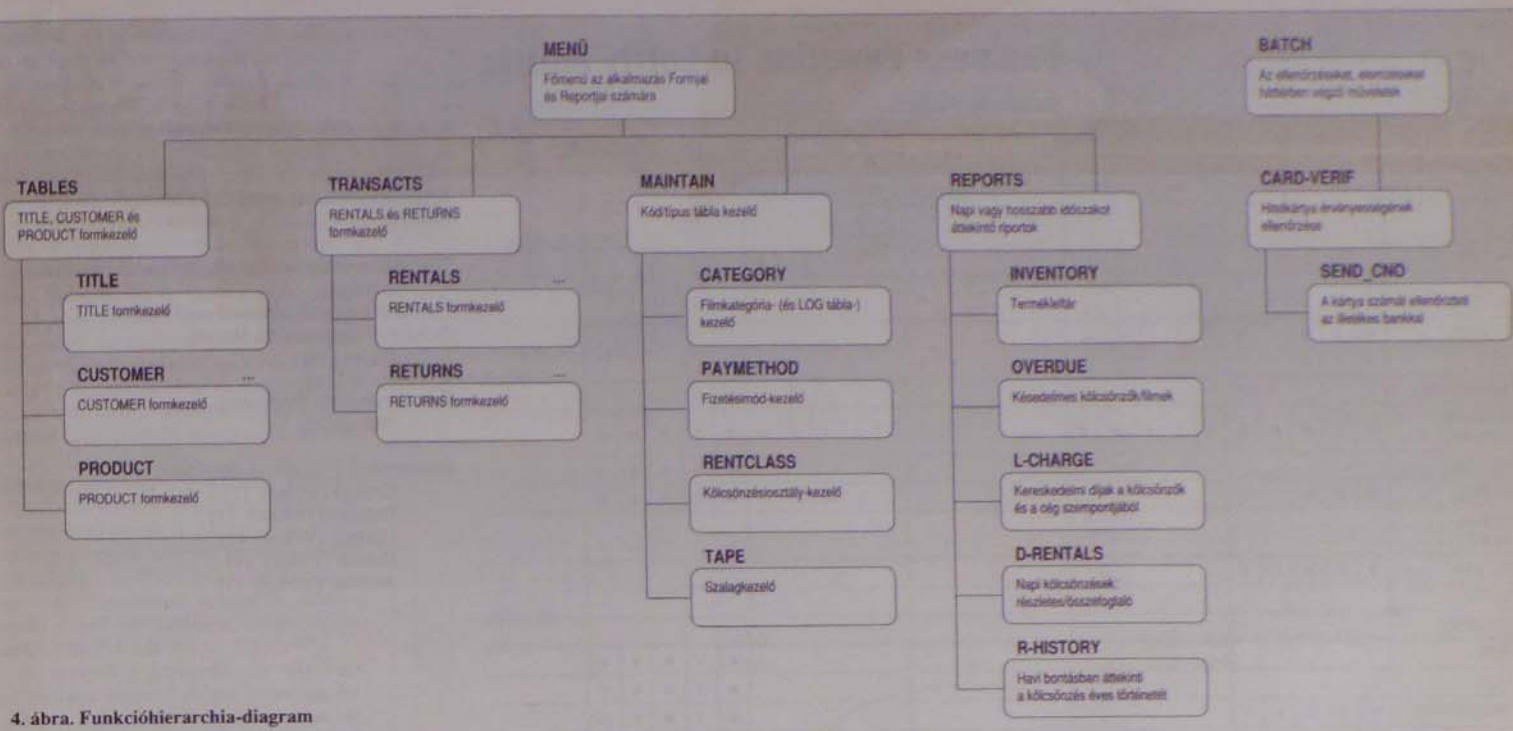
MENÜ
Főmenü az alkalmazás Formjai és Reportjai számára

BATCH
Az ellenőrzéseket, elemzéseket háttérben végző műveletek

TABLES
TITLE, CUSTOMER és PRODUCT formkezelő

TITLE
TITLE formkezelő

CUSTOMER ...
CUSTOMER formkezelő

PRODUCT
PRODUCT formkezelő

TRANSACTS
RENTALS és RETURNS formkezelő

RENTALS ...
RENTALS formkezelő

RETURNS ...
RETURNS formkezelő

MAINTAIN
Kód/típus tábla kezelő

CATEGORY
Filmkategória- (és LOG tábla-) kezelő

PAYMETHOD
Fizetésimód-kezelő

RENTCLASS
Kölcsönzésiosztály-kezelő

TAPE
Szalagkezelő

REPORTS
Napi vagy hosszabb időszakot áttekintő riportok

INVENTORY
Termékleltár

OVERDUE
Késedelmes kölcsönzők/filmek

L-CHARGE
Kereskedelmi díjak a kölcsönzők és a cég szempontjából

D-RENTALS
Napi kölcsönzések: részletes/összefoglaló

R-HISTORY
Havi bontásban áttekinti a kölcsönzés éves történetét

CARD-VERIF
Hitelkártya érvényességének ellenőrzése

SEND_CNO
A kártya számát ellenőrizteti az illetékes bankkal

4. ábra. Funkcióhierarchia-diagram